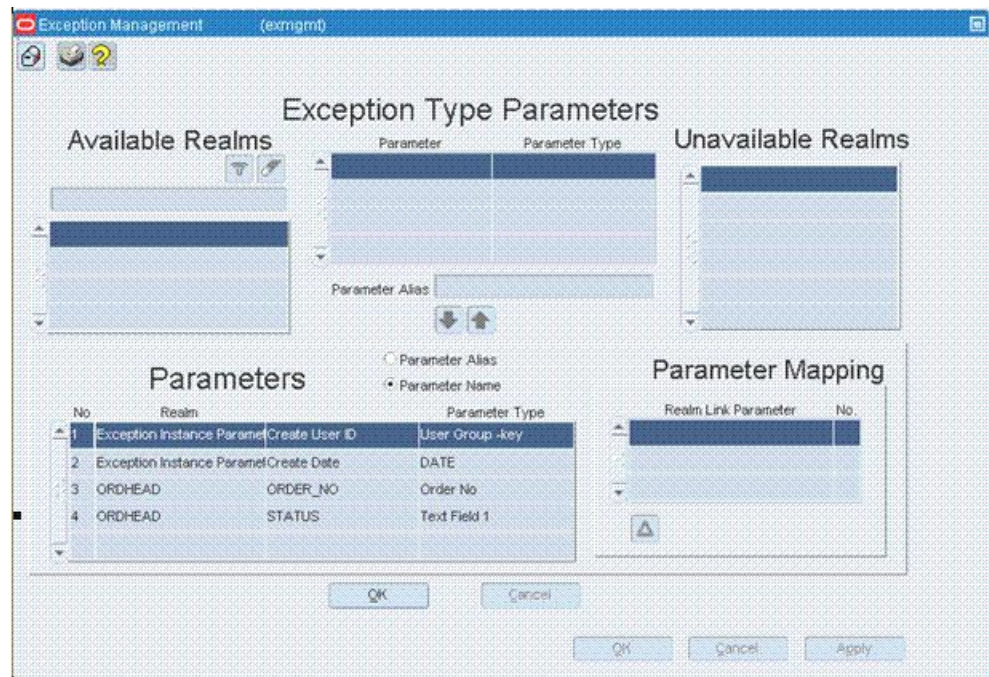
Exception Management (exmgmt)

Exception Type Parameters

Available Realms

Parameter | Parameter Type

Unavailable Realms

Parameter Alias

Parameter Alias
Parameter Name

Parameters

Parameter Mapping

| No | Realm | | Parameter Type |
|---|---|---|---|
| 1 | Exception Instance Paramet | Create User ID | User Group -key |
| 2 | Exception Instance Paramet | Create Date | DATE |
| 3 | ORDHEAD | ORDER_NO | Order No |
| 4 | ORDHEAD | STATUS | Text Field 1 |

Realm Link Parameter | No.

OK Cancel

OK Cancel Apply